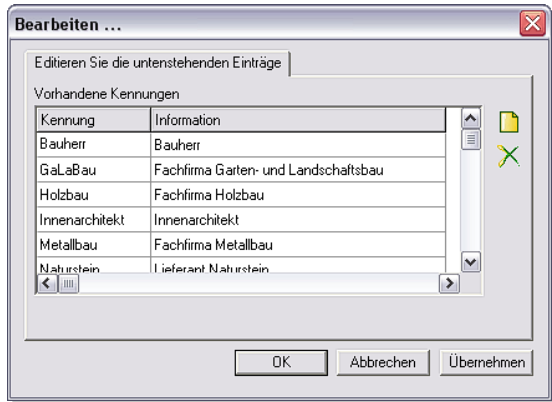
Bearbeiten ...

Editieren Sie die untenstehenden Einträge

Vorhandene Kennungen

| Kennung | Information |
|---|---|
| Bauherr | Bauherr |
| GaLaBau | Fachfirma Garten- und Landschaftsbau |
| Holzbau | Fachfirma Holzbau |
| Innenarchitekt | Innenarchitekt |
| Metallbau | Fachfirma Metallbau |
| Naturstein | Lieferant Naturstein |

OK Abbrechen Übernehmen